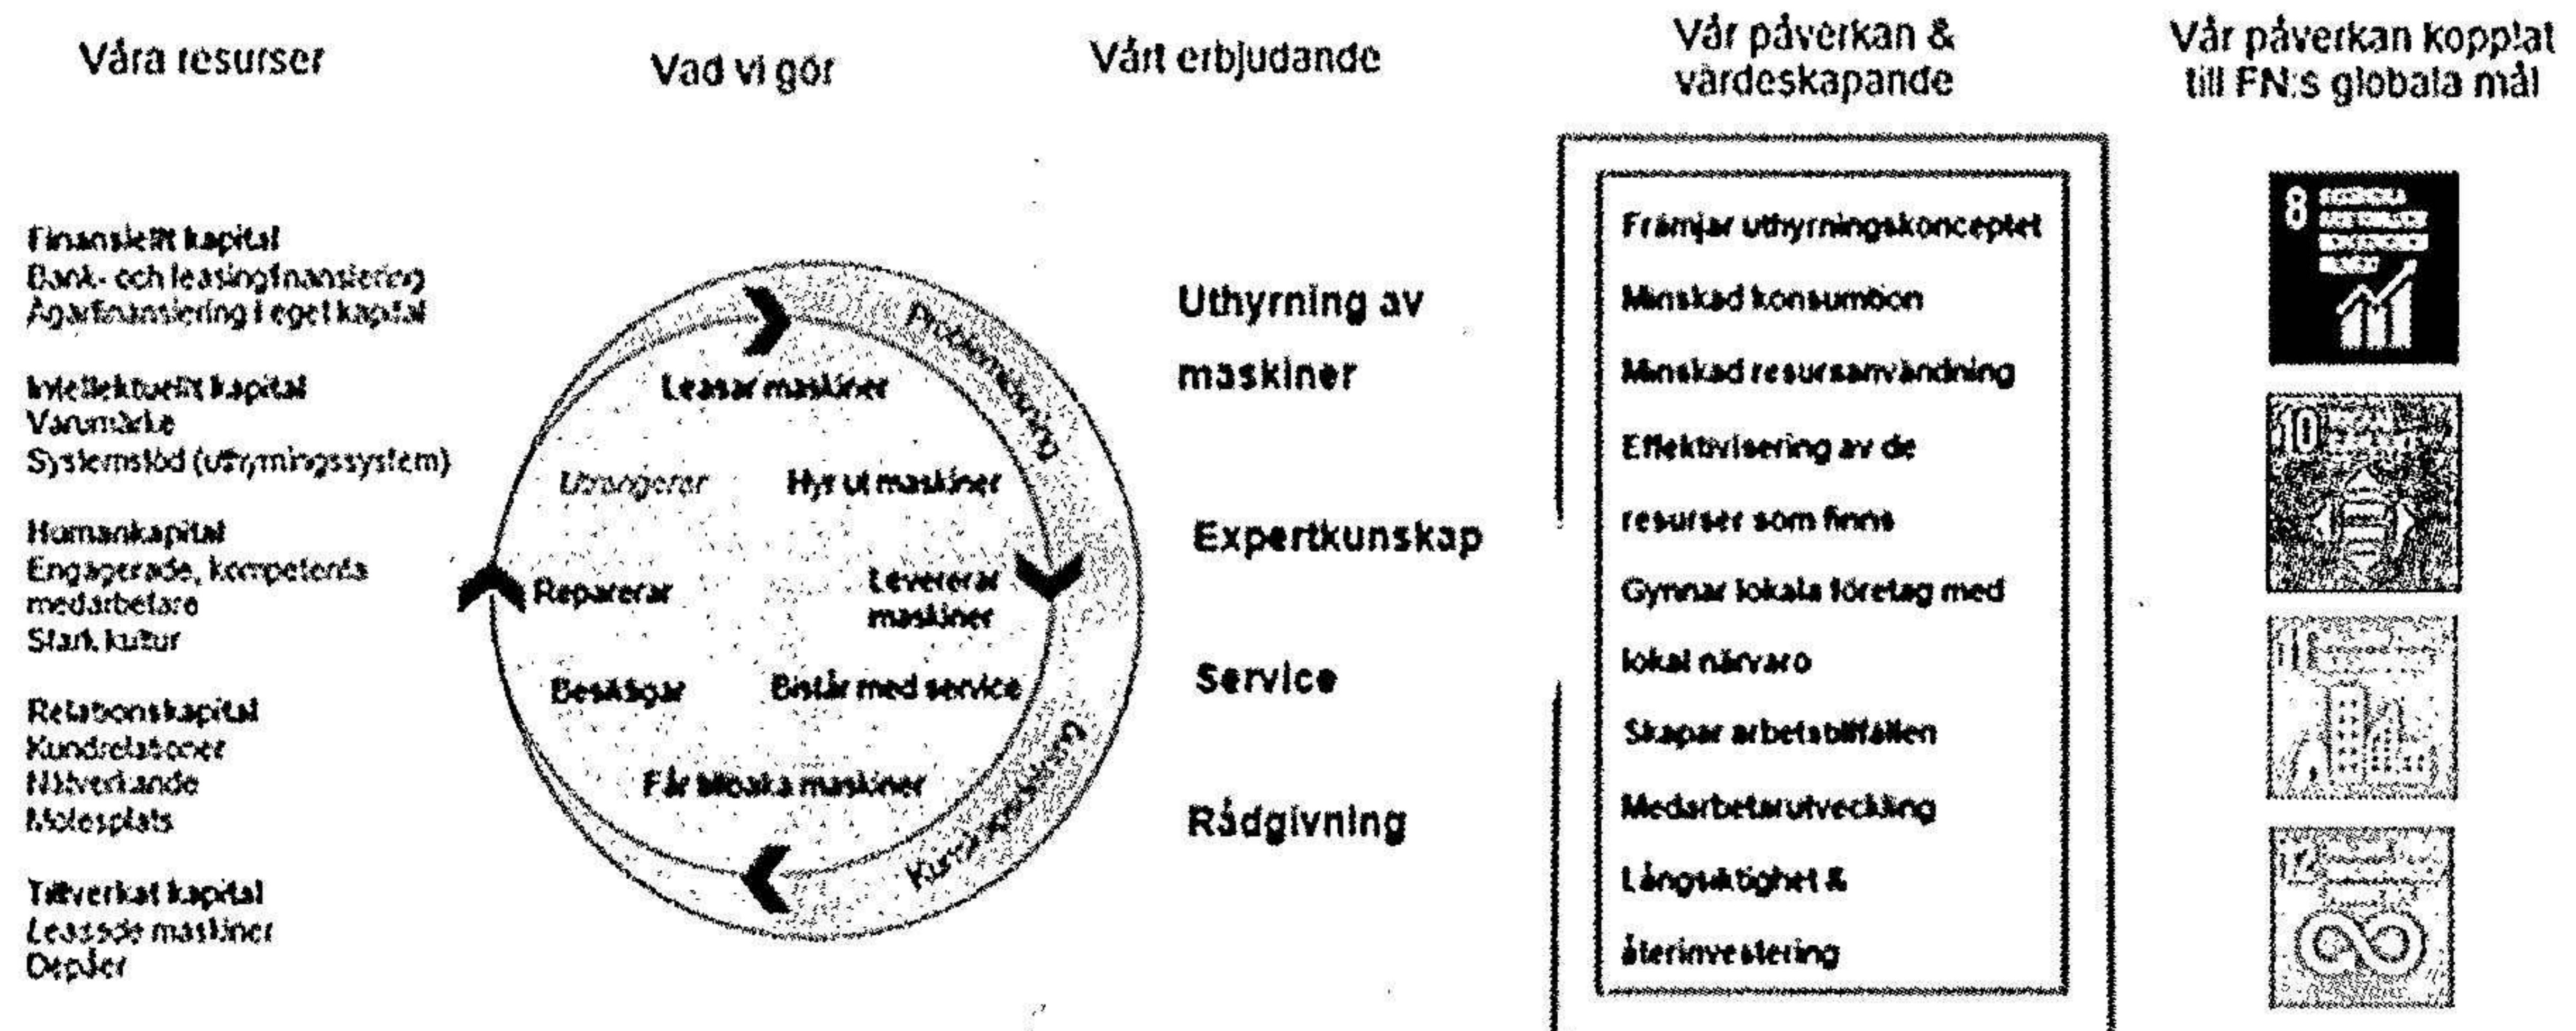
Våra resurser

Finansiellt kapital
Bank- och leasingfinansiering
Ägarfinansiering i eget kapital

Intellektuellt kapital
Varumärke
Systemstöd (uthyrningssystem)

Humankapital
Engagerade, kompetenta medarbetare
Stark kultur

Relationskapital
Kundrelationer
Närverkande
Mötesplats

Tillverkat kapital
Leasade maskiner
Depåer

Vad vi gör

Problemlösning
Leasar maskiner
Utrangerar
Hyr ut maskiner
Reparerar
Levererar maskiner
Besiktigar
Bistår med service
Får tillbaka maskiner
Kurs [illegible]

Vårt erbjudande

Uthyrning av maskiner

Expertkunskap

Service

Rådgivning

Vår påverkan & värdeskapande

Främjar uthyrningskonceptet
Minskad konsumtion
Minskad resursanvändning
Effektivisering av de resurser som finns
Gynnar lokala företag med lokal närvaro
Skapar arbetstillfällen
Medarbetarutveckling
Långsiktighet & återinvestering

Vår påverkan kopplat till FN:s globala mål

8 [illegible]
10
11
12